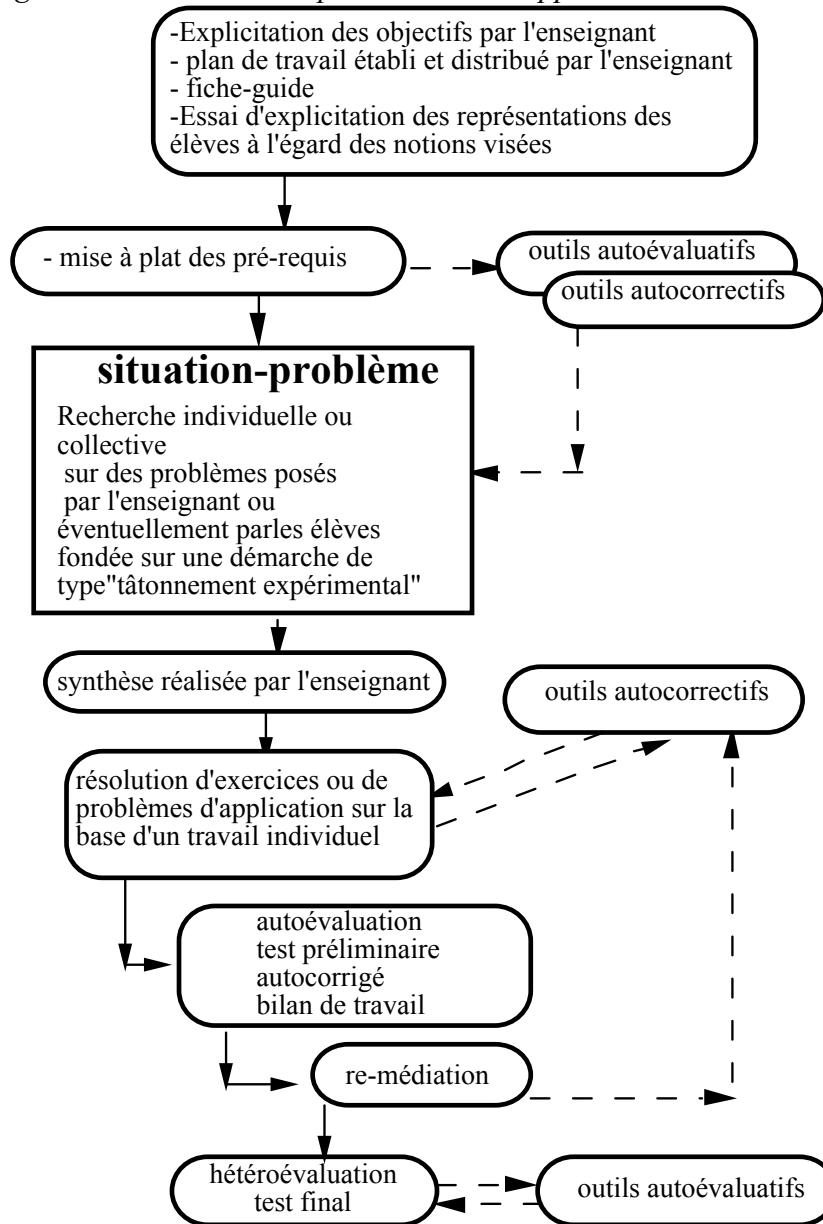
-Explicitation des objectifs par l'enseignant
- plan de travail établi et distribué par l'enseignant
- fiche-guide
-Essai d'explicitation des représentations des élèves à l'égard des notions visées

- mise à plat des pré-requis

outils autoévaluatifs

outils autocorrectifs

situation-problème

Recherche individuelle ou collective sur des problèmes posés par l'enseignant ou éventuellement parles élèves fondée sur une démarche de type"tâtonnement expérimental"

synthèse réalisée par l'enseignant

outils autocorrectifs

résolution d'exercices ou de problèmes d'application sur la base d'un travail individuel

autoévaluation
test préliminaire
autocorrigé
bilan de travail

re-médiation

hétéroévaluation
test final

outils autoévaluatifs